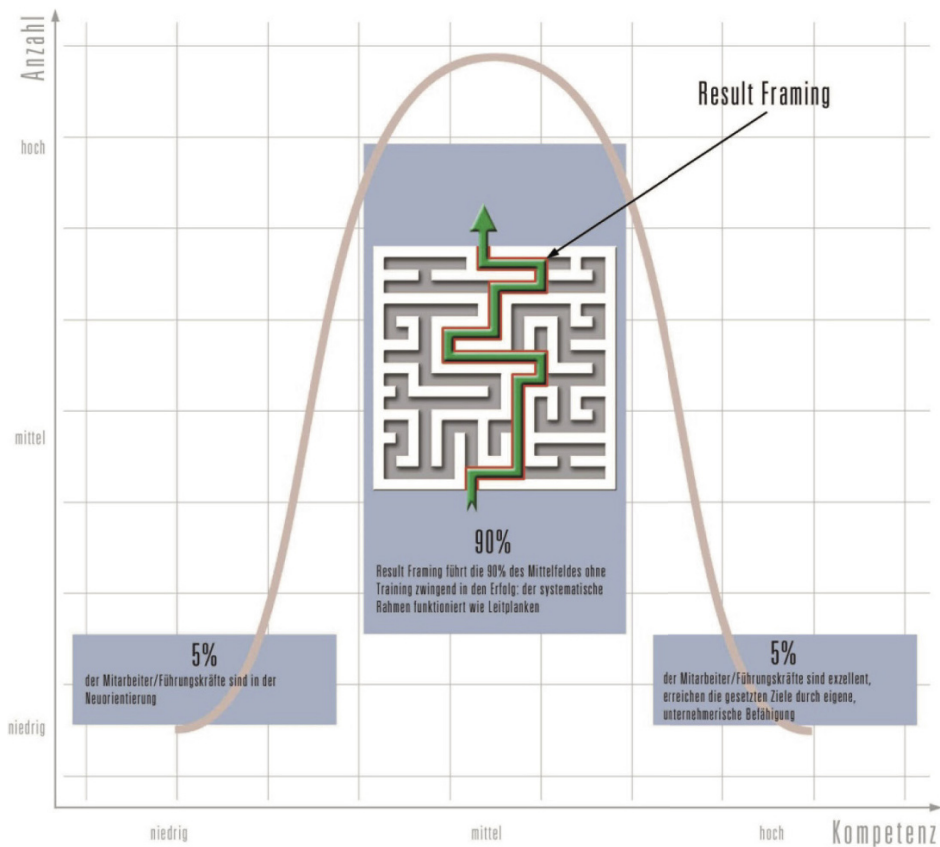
Anzahl

Result Framing

hoch

mittel

niedrig

90%

Result Framing führt die 90% des Mittelfeldes ohne Training zwingend in den Erfolg: der systematische Rahmen funktioniert wie Leitplanken

5%

der Mitarbeiter/Führungskräfte sind in der Neuorientierung

5%

der Mitarbeiter/Führungskräfte sind exzellent, erreichen die gesetzten Ziele durch eigene, unternehmerische Befähigung

niedrig

mittel

hoch

Kompetenz